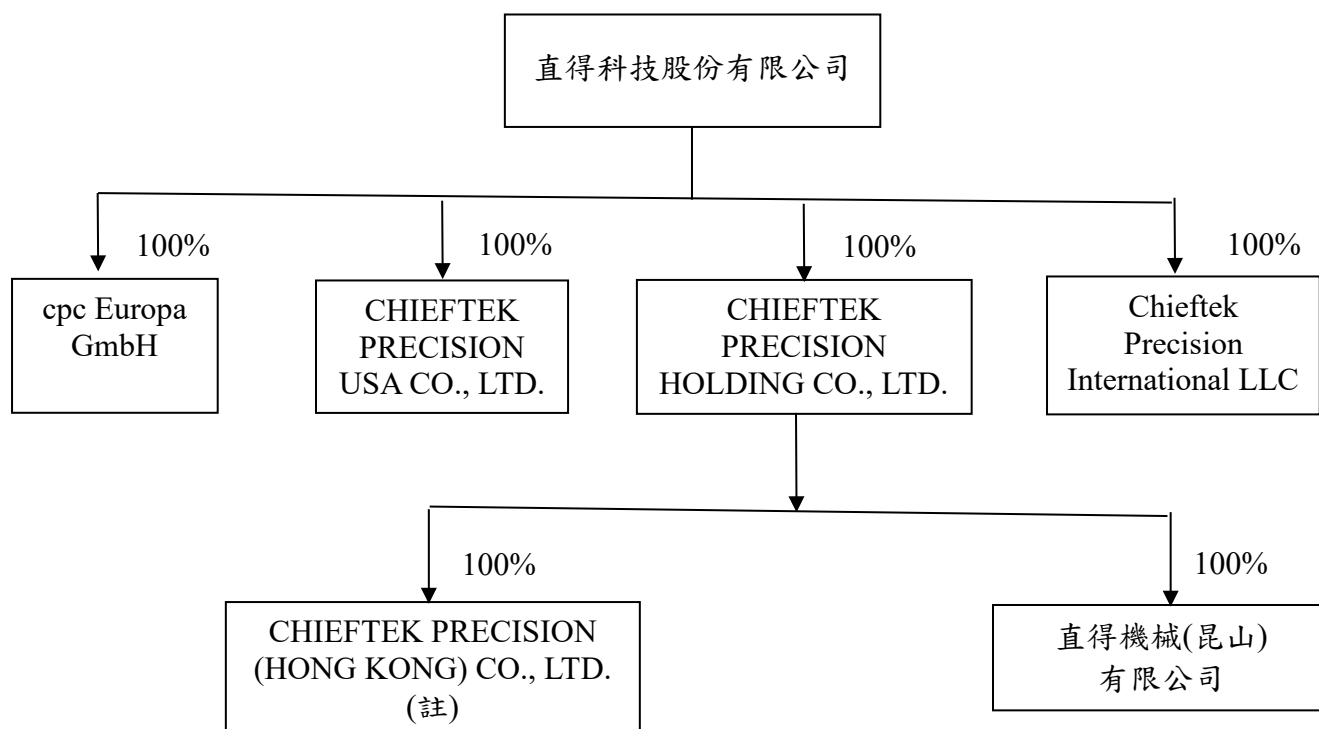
直得科技股份有限公司

100%

cpc Europa GmbH

100%

CHIEFTEK PRECISION USA CO., LTD.

100%

CHIEFTEK PRECISION HOLDING CO., LTD.

100%

Chieftek Precision International LLC

100%

CHIEFTEK PRECISION (HONG KONG) CO., LTD. (註)

100%

直得機械(昆山)有限公司